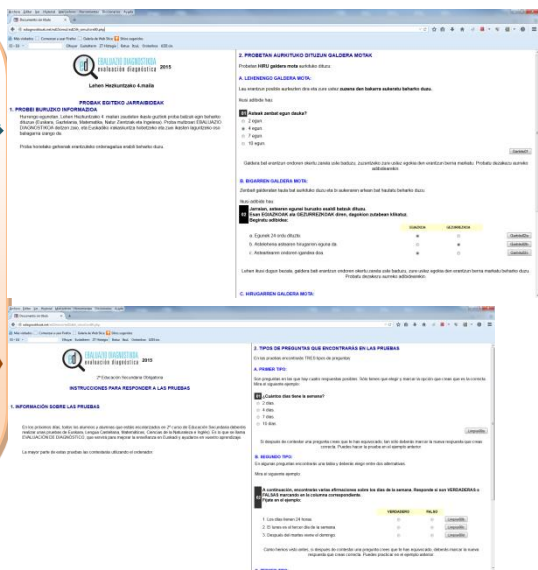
EBALUAZIO DIAGNOSTIKOA evaluación diagnóstica 2015

Lehen Hezkuntzako 4.maila

PROBAK EGITEKO JARRAIBIDEAK

1. PROBEI BURUZKO INFORMAZIOA

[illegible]

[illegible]

2. PROBETAN AURKITUKO DITUZUN GALDERA MOTAK

Probetan HIRU galdera mota aurkituko dituzu.

A. LEHENENGO GALDERA MOTA:

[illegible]

Ikusi adibide hau:

Astean zenbat egun daude?

2 egun.

4 egun.

7 egun.

10 egun.

Garbitu

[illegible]

B. BIGARREN GALDERA MOTA:

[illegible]

Ikusi adibide hau:

Jarraian, asteaEn egunei buruzko esaldi batzuk dituzu. Esan EGIAZKOAK ala GEZURREZKOAK diren, dagokion zutabean klikatuz. Begiratu adibideari:

| | EGIAZKOA | GEZURREZKOA | |
|---|---|---|---|
| a. Egunek 24 ordu dituzte. | | | Garbitu |
| b. Astelehena astearen hirugarren eguna da. | | | Garbitu |
| c. Asteazkenaren ondoren igandea dua. | | | Garbitu |

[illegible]

C. HIRUGARREN GALDERA MOTA:

EBALUAZIO DIAGNOSTIKOA evaluación diagnóstica 2015

2º Educación Secundaria Obligatoria

INSTRUCCIONES PARA RESPONDER A LAS PRUEBAS

1. INFORMACIÓN SOBRE LAS PRUEBAS

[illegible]

La mayor parte de estas pruebas las contestarás utilizando el ordenador.

2. TIPOS DE PREGUNTAS QUE ENCONTRARÁS EN LAS PRUEBAS

En las pruebas encontrarás TRES tipos de preguntas:

A. PRIMER TIPO:

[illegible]

¿Cuántos días tiene la semana?

2 días.

4 días.

7 días.

10 días.

Limpiar

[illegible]

B. SEGUNDO TIPO:

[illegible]

Mira el siguiente ejemplo:

A continuación, encontrarás varias afirmaciones sobre los días de la semana. Responde si son VERDADERAS o FALSAS marcando en la columna correspondiente. Fíjate en el ejemplo:

| | VERDADERO | FALSO | |
|---|---|---|---|
| 1. Los días tienen 24 horas. | | | Limpiar |
| 2. El lunes es el tercer día de la semana. | | | Limpiar |
| 3. Después del martes viene el domingo. | | | Limpiar |

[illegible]